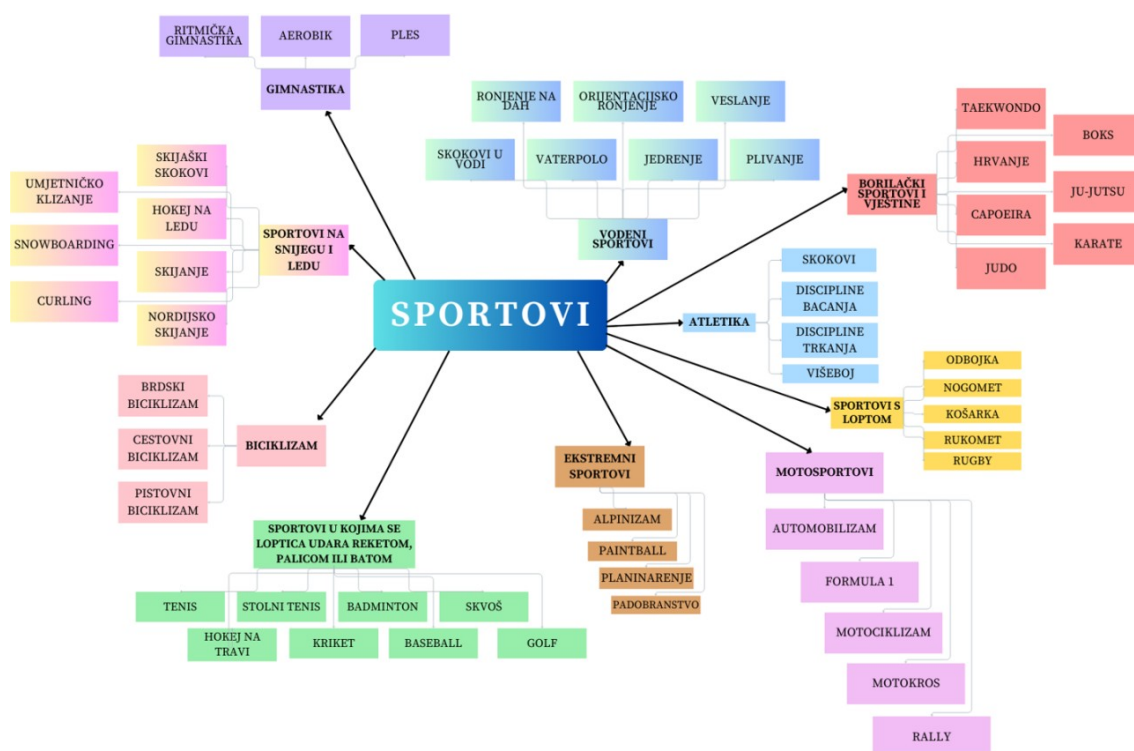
SPORTOVI

GIMNASTIKA
RITMIČKA GIMNASTIKA
AEROBIK
PLES

VODENI SPORTOVI
RONJENJE NA DAH
ORIJENTACIJSKO RONJENJE
VESLANJE
SKOKOVI U VODI
VATERPOLO
JEDRENJE
PLIVANJE

BORILAČKI SPORTOVI I VJEŠTINE
TAEKWONDO
BOKS
HRVANJE
JU-JUTSU
CAPOEIRA
KARATE
JUDO

SPORTOVI NA SNIJEGU I LEDU
UMJETNIČKO KLIZANJE
SKIJAŠKI SKOKOVI
HOKEJ NA LEDU
SNOWBOARDING
SKIJANJE
CURLING
NORDIJSKO SKIJANJE

ATLETIKA
SKOKOVI
DISCIPLINE BACANJA
DISCIPLINE TRKANJA
VIŠEBOJ

SPORTOVI S LOPTOM
ODBOJKA
NOGOMET
KOŠARKA
RUKOMET
RUGBY

BICIKLIZAM
BRDSKI BICIKLIZAM
CESTOVNI BICIKLIZAM
PISTOVNI BICIKLIZAM

EKSTREMNI SPORTOVI
ALPINIZAM
PAINTBALL
PLANINARENJE
PADOBRANSTVO

MOTOSPORTOVI
AUTOMOBILIZAM
FORMULA 1
MOTOCIKLIZAM
MOTOKROS
RALLY

SPORTOVI U KOJIMA SE LOPTICA UDARA REKETOM, PALICOM ILI BATOM
TENIS
STOLNI TENIS
BADMINTON
SKVOŠ
HOKEJ NA TRAVI
KRIKET
BASEBALL
GOLF